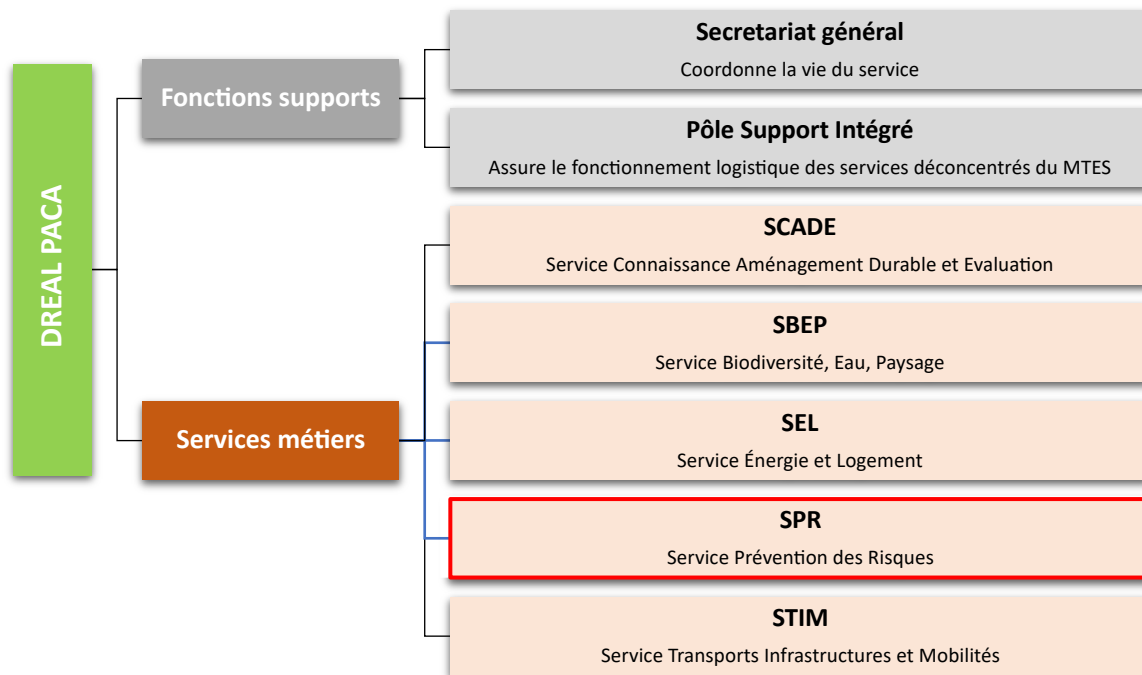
DREAL PACA

Fonctions supports

Secretariat général
Coordonne la vie du service

Pôle Support Intégré
Assure le fonctionnement logistique des services déconcentrés du MTES

Services métiers

SCADE
Service Connaissance Aménagement Durable et Evaluation

SBEP
Service Biodiversité, Eau, Paysage

SEL
Service Énergie et Logement

SPR
Service Prévention des Risques

STIM
Service Transports Infrastructures et Mobilités